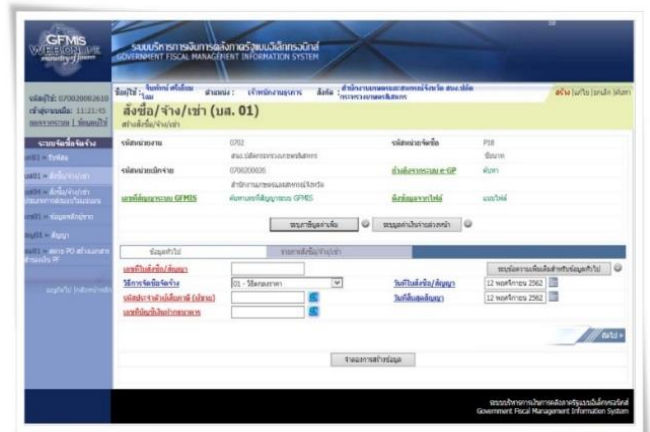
GFMIS

ระบบบริหารการเงินการคลังภาครัฐแบบอิเล็กทรอนิกส์
GOVERNMENT FISCAL MANAGEMENT INFORMATION SYSTEM

รหัสผู้ใช้: 070020002610
เข้าสู่ระบบเมื่อ: 11:23:45
ออกจากระบบ | ข้อมูลผู้ใช้

ชื่อผู้ใช้: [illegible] ตำแหน่ง: เจ้าหน้าที่ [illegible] สังกัด: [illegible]

สร้าง | แก้ไข | ยกเลิก | ค้นหา

สั่งซื้อ/จ้าง/เช่า (บส. 01)
สร้างสั่งซื้อ/จ้าง/เช่า

ระบบจัดซื้อจัดจ้าง
บส01 » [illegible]
บส01 » สั่งซื้อ/จ้าง/เช่า
บส04 » สั่งซื้อ/จ้าง/เช่า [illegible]
บส01 » ข้อมูลหลักผู้ขาย
บบ01 » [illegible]
บส01 » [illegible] PO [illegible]

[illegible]

| รหัสหน่วยงาน | 0702 | รหัสหน่วยจัดซื้อ | P18 |
|---|---|---|---|
| | สนง.ปลัดกระทรวงเกษตรและสหกรณ์ | | จัดซื้อ |
| รหัสหน่วยเบิกจ่าย | 0700200006 | เลขที่โครงการ e-GP | ค้นหา |
| | สำนักงานเกษตรและสหกรณ์จังหวัด | | |
| เลขที่สัญญาระบบ GFMIS | ค้นหาเลขที่สัญญาระบบ GFMIS | ดึงข้อมูลจากไฟล์ | แนบไฟล์ |

ระบบจัดซื้อล่วงหน้า | ระบุผลค่าเงินร่วงหน้า

ข้อมูลทั่วไป | รายการสั่งซื้อ/จ้าง/เช่า

เลขที่ใบสั่งซื้อ/สัญญา
วิธีการจัดซื้อจัดจ้าง 01 - วิธีตกลงราคา
เลขประจำตัวผู้เสียภาษี (ผู้ขาย)
เลขที่บัญชีเงินฝากธนาคาร

ระบุข้อความเพิ่มเติมสำหรับข้อมูลทั่วไป
วันที่ใบสั่งซื้อ/สัญญา 12 พฤศจิกายน 2562
วันที่สิ้นสุดสัญญา 12 พฤศจิกายน 2562

ถัดไป

จำลองการบันทึกข้อมูล

ระบบบริหารการเงินการคลังภาครัฐแบบอิเล็กทรอนิกส์
Government Fiscal Management Information System